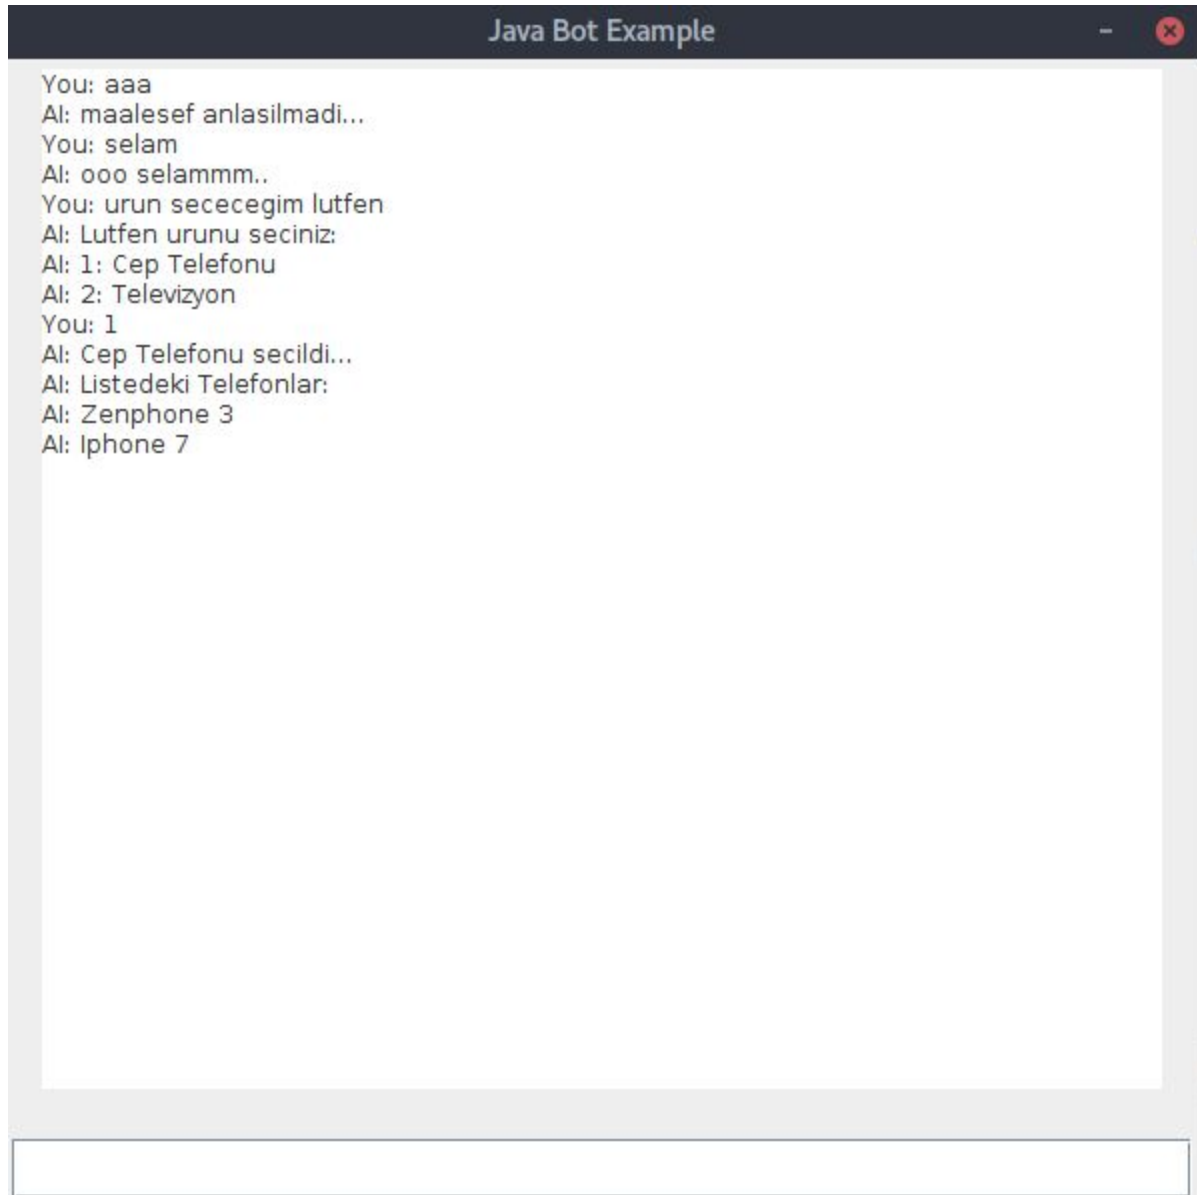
Java Bot Example

You: aaa
AI: maalesef anlasilmadi...
You: selam
AI: ooo selammm..
You: urun sececegim lutfen
AI: Lutfen urunu seciniz:
AI: 1: Cep Telefonu
AI: 2: Televizyon
You: 1
AI: Cep Telefonu secildi...
AI: Listedeki Telefonlar:
AI: Zenphone 3
AI: Iphone 7